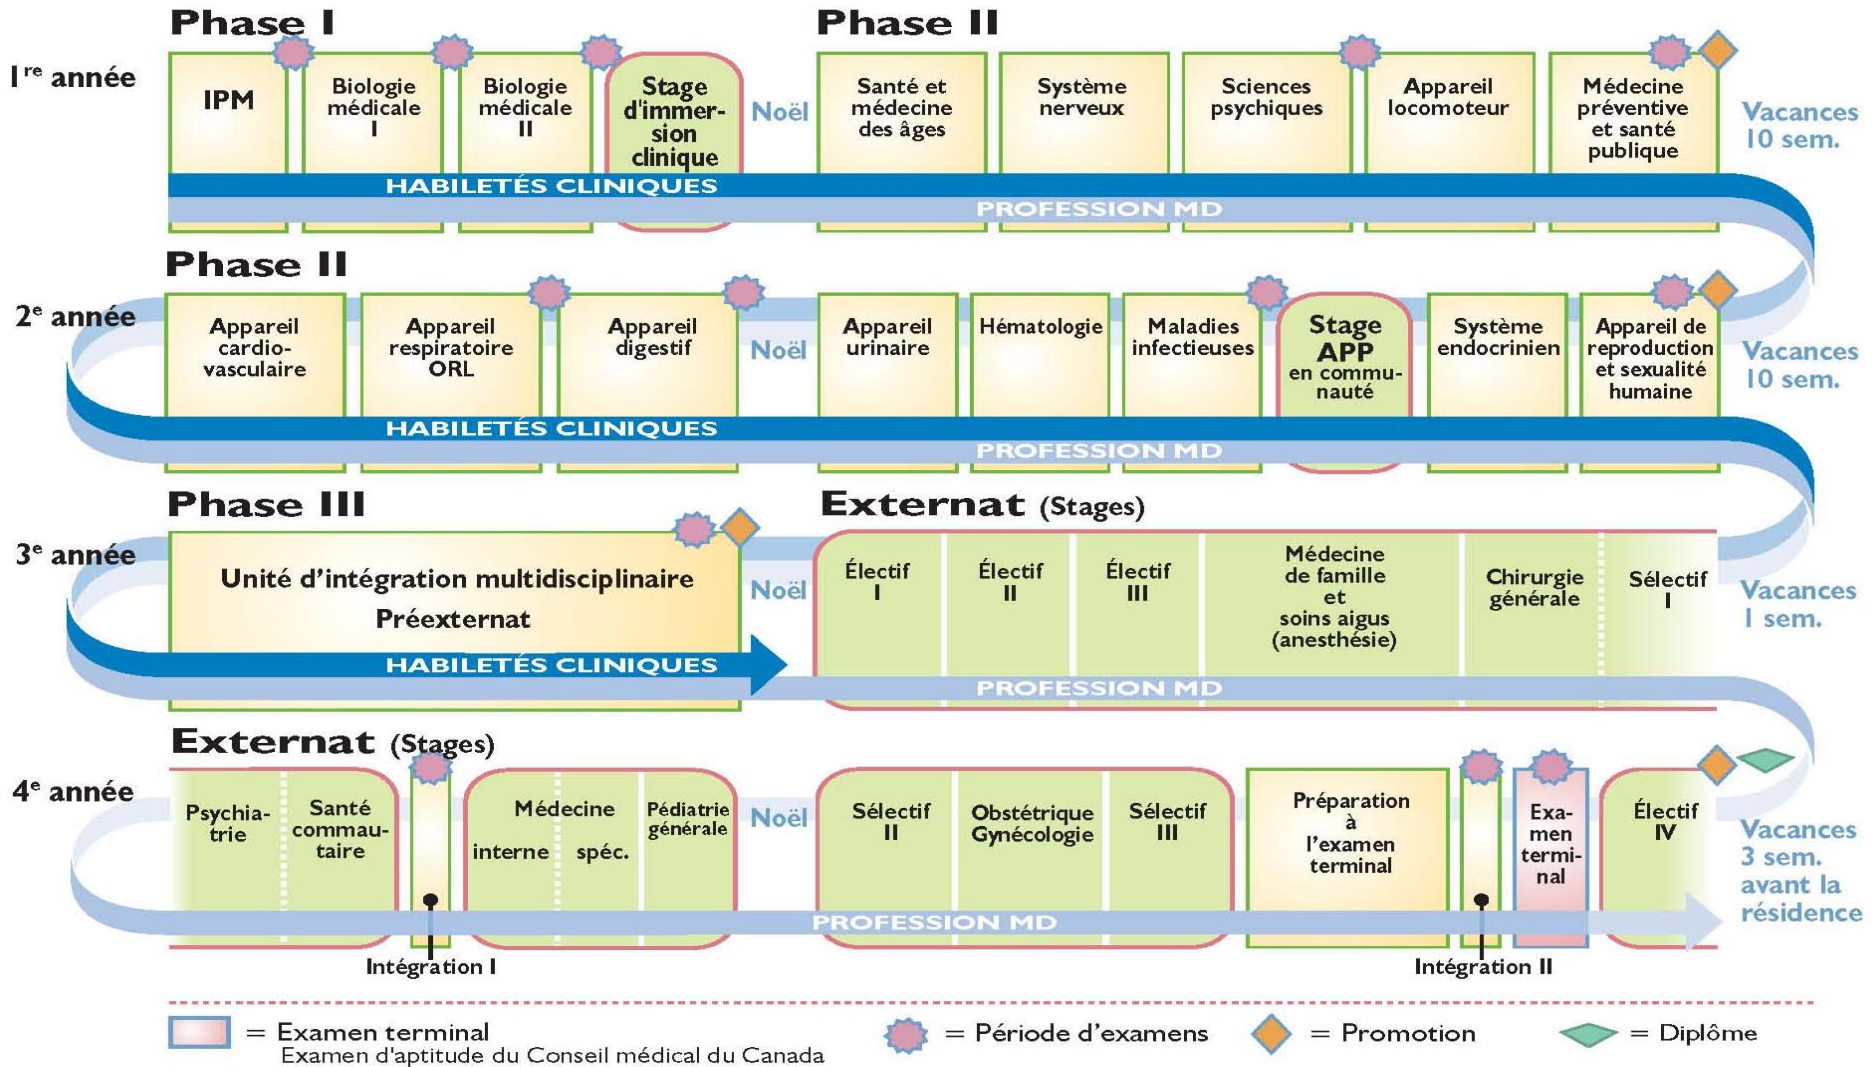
Phase I

Phase II

1re année

IPM

Biologie médicale I

Biologie médicale II

Stage d'immersion clinique

Noël

Santé et médecine des âges

Système nerveux

Sciences psychiques

Appareil locomoteur

Médecine préventive et santé publique

Vacances 10 sem.

HABILETÉS CLINIQUES

PROFESSION MD

Phase II

2e année

Appareil cardio-vasculaire

Appareil respiratoire ORL

Appareil digestif

Noël

Appareil urinaire

Hématologie

Maladies infectieuses

Stage APP en communauté

Système endocrinien

Appareil de reproduction et sexualité humaine

Vacances 10 sem.

HABILETÉS CLINIQUES

PROFESSION MD

Phase III

Externat (Stages)

3e année

Unité d'intégration multidisciplinaire

Préexternat

Noël

Électif I

Électif II

Électif III

Médecine de famille et soins aigus (anesthésie)

Chirurgie générale

Sélectif I

Vacances 1 sem.

HABILETÉS CLINIQUES

PROFESSION MD

Externat (Stages)

4e année

Psychiatrie

Santé communautaire

Médecine interne spéc.

Pédiatrie générale

Noël

Sélectif II

Obstétrique Gynécologie

Sélectif III

Préparation à l'examen terminal

Examen terminal

Électif IV

Vacances 3 sem. avant la résidence

PROFESSION MD

Intégration I

Intégration II

= Examen terminal
Examen d'aptitude du Conseil médical du Canada

= Période d'examens

= Promotion

= Diplôme